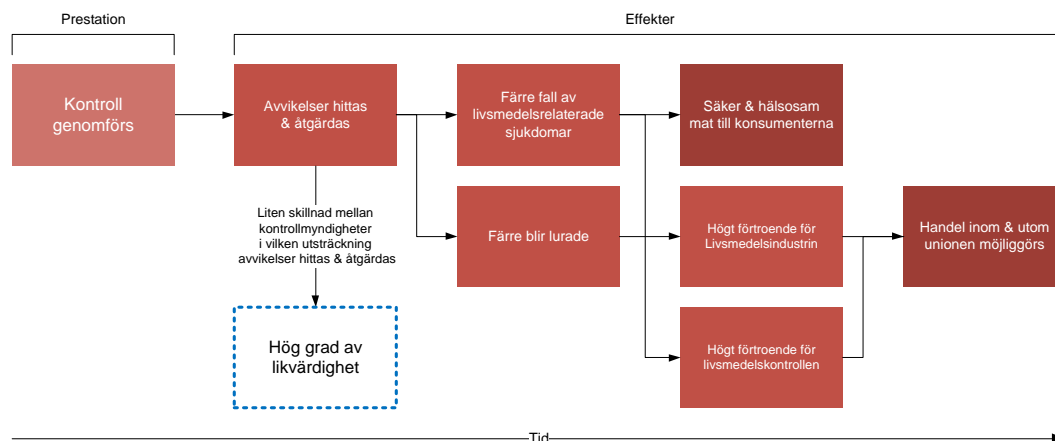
Prestation

Effekter

Kontroll genomförs

Avvikelser hittas & åtgärdas

Färre fall av livsmedelsrelaterade sjukdomar

Säker & hälsosam mat till konsumenterna

Färre blir lurade

Högt förtroende för Livsmedelsindustrin

Handel inom & utom unionen möjliggörs

Liten skillnad mellan kontrollmyndigheter i vilken utsträckning avvikelser hittas & åtgärdas

Hög grad av likvärdighet

Högt förtroende för livsmedelskontrollen

Tid